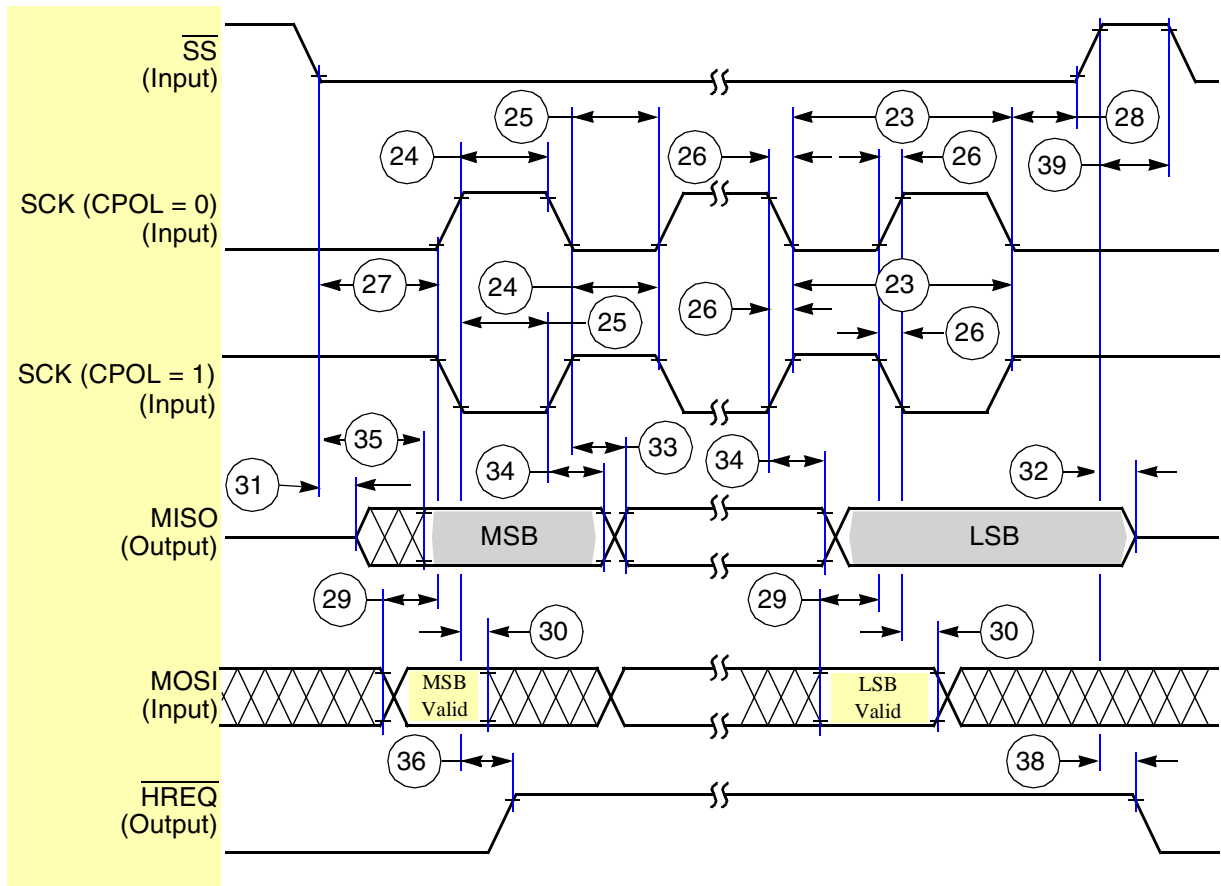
$\overline{SS}$
(Input)

SCK (CPOL = 0)
(Input)

SCK (CPOL = 1)
(Input)

MISO
(Output)

MOSI
(Input)

$\overline{HREQ}$
(Output)

25
23
24
26
26
28
39
27
24
23
25
26
26
35
33
34
34
31
32
MSB
LSB
29
29
30
30
MSB
Valid
LSB
Valid
36
38